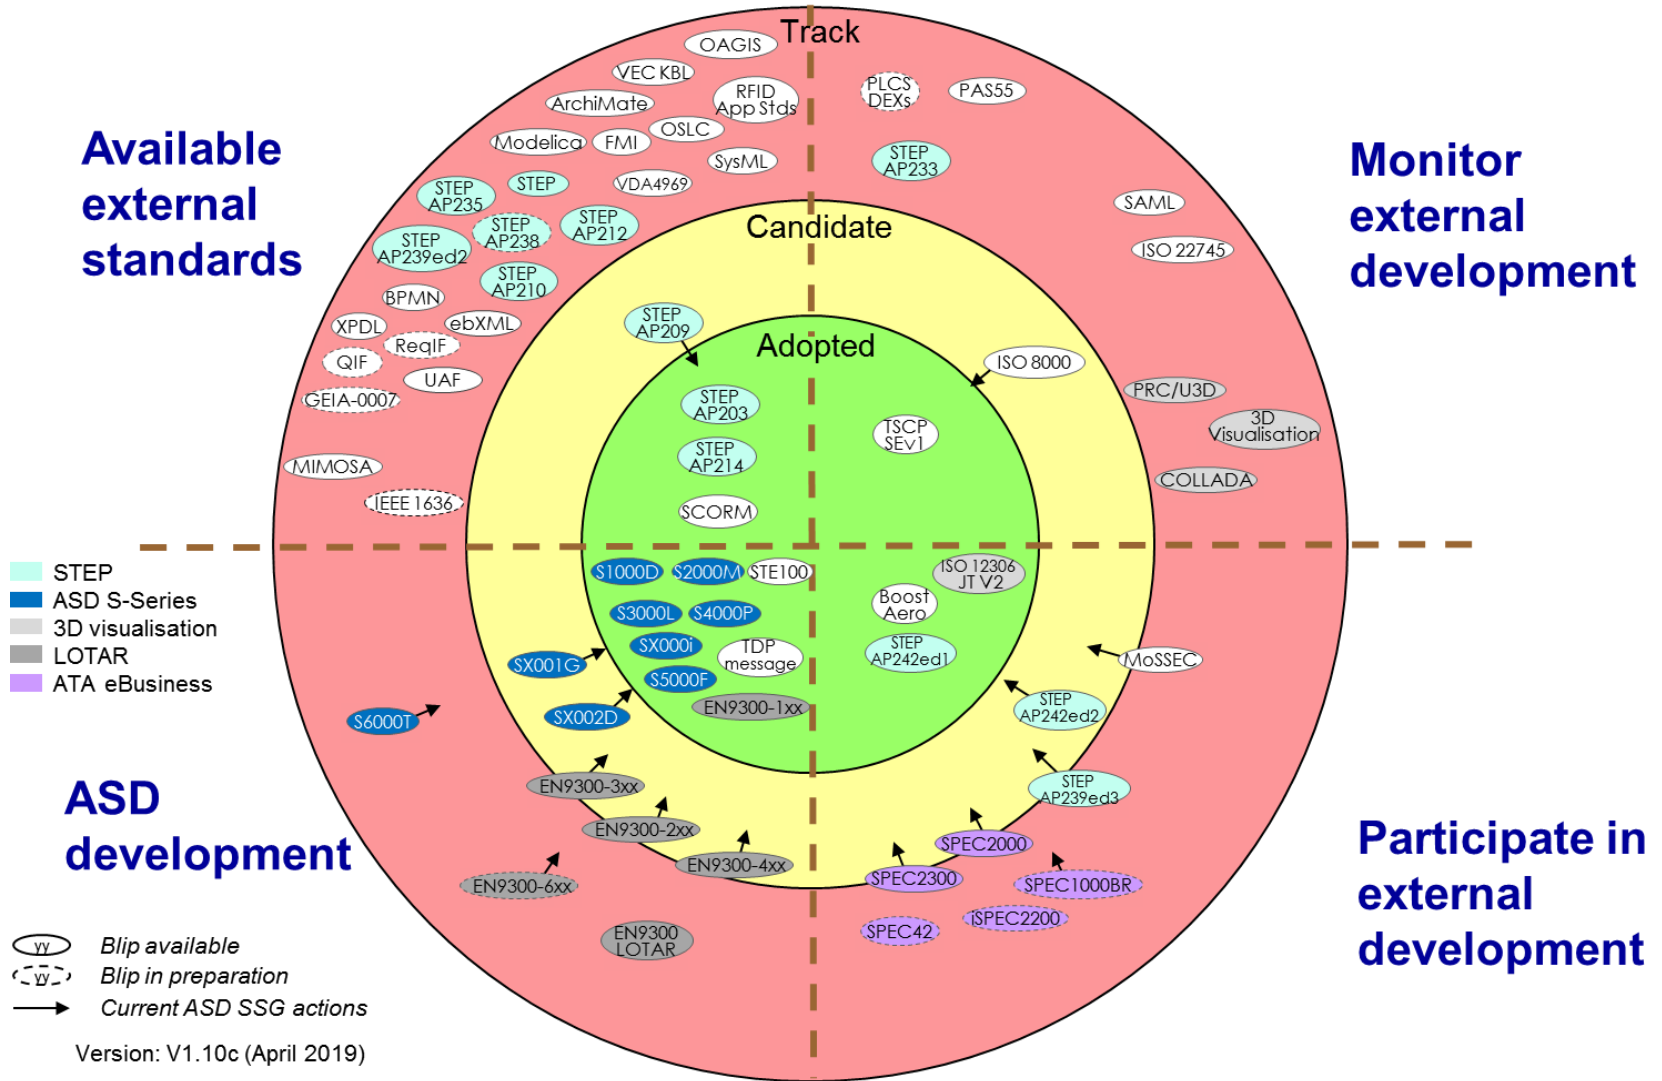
Track

OAGIS
VEC KBL
ArchiMate
RFID App Stds
Modelica
FMI
OSLC
SysML
STEP AP235
STEP
VDA4969
STEP AP238
STEP AP212
STEP AP239ed2
STEP AP210
BPMN
XPDL
ebXML
ReqIF
QIF
UAF
GEIA-0007
MIMOSA
IEEE 1636

PLCS DEXs
PAS55
STEP AP233
SAML
ISO 22745
PRC/U3D
3D Visualisation
COLLADA

Available external standards

Monitor external development

Candidate

STEP AP209

Adopted

ISO 8000
STEP AP203
STEP AP214
TSCP SEv1
SCORM

S1000D
S2000M
STE100
ISO 12306 JT V2
S3000L
S4000P
Boost Aero
SX000i
TDP message
STEP AP242ed1
SX001G
S5000F
MoSSEC
EN9300-1xx
STEP AP242ed2
S6000T
SX002D
STEP AP239ed3
EN9300-3xx
EN9300-2xx
SPEC2000
EN9300-4xx
SPEC2300
SPEC1000BR
EN9300-6xx
iSPEC2200
EN9300 LOTAR
SPEC42

STEP
ASD S-Series
3D visualisation
LOTAR
ATA eBusiness

ASD development

Participate in external development

yy Blip available
yy Blip in preparation
Current ASD SSG actions

Version: V1.10c (April 2019)